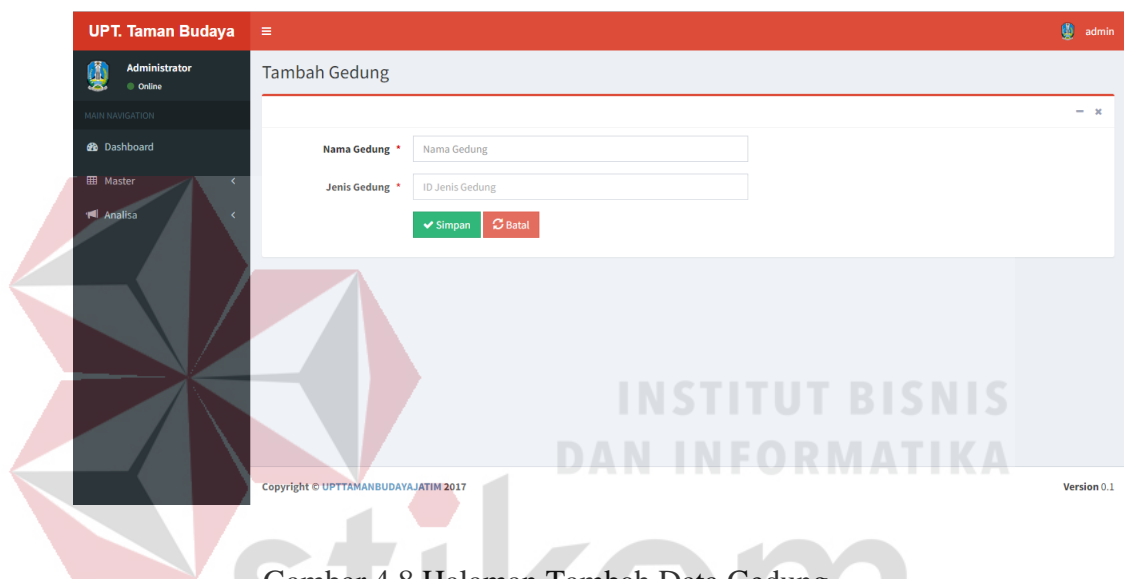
UPT. Taman Budaya
≡
admin
Administrator
Online
MAIN NAVIGATION
Dashboard
Master
Analisa
Tambah Gedung
– ×
Nama Gedung *
Nama Gedung
Jenis Gedung *
ID Jenis Gedung
Simpan
Batal
INSTITUT BISNIS
DAN INFORMATIKA
Copyright © UPTTAMANBUDAYAJATIM 2017
Version 0.1
stikom
Gambar 4.8 Halaman Tambah Data Gedung